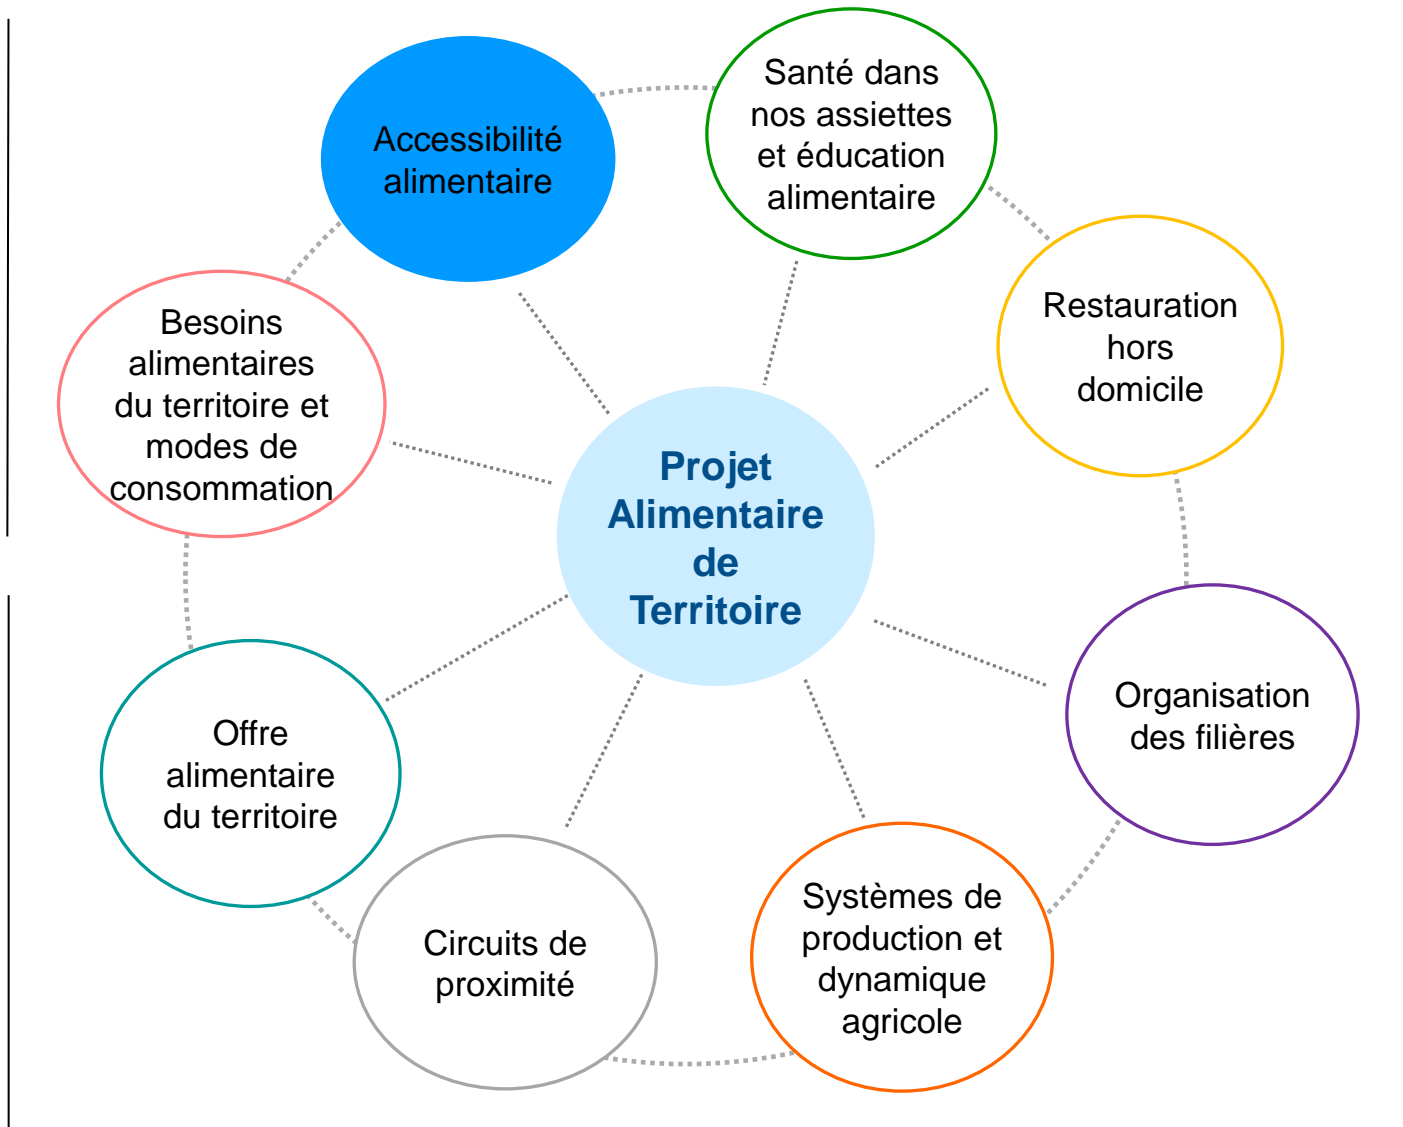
Projet Alimentaire de Territoire

Accessibilité alimentaire

Santé dans nos assiettes et éducation alimentaire

Restauration hors domicile

Organisation des filières

Systèmes de production et dynamique agricole

Circuits de proximité

Offre alimentaire du territoire

Besoins alimentaires du territoire et modes de consommation